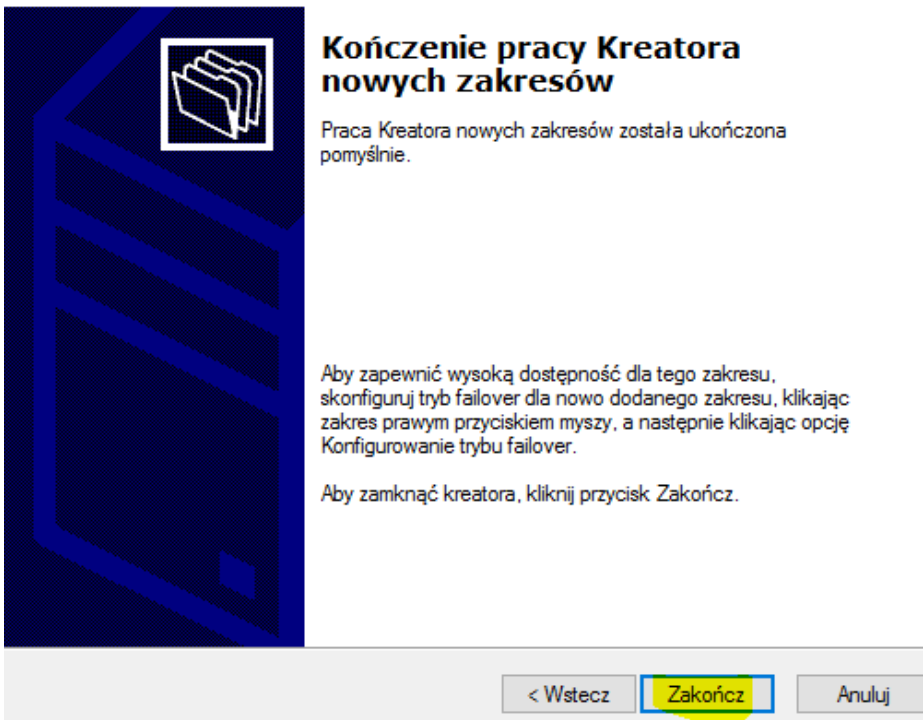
Kończenie pracy Kreatora nowych zakresów

Praca Kreatora nowych zakresów została ukończona pomyślnie.

Aby zapewnić wysoką dostępność dla tego zakresu, skonfiguruj tryb failover dla nowo dodanego zakresu, klikając zakres prawym przyciskiem myszy, a następnie klikając opcję Konfigurowanie trybu failover.

Aby zamknąć kreatora, kliknij przycisk Zakończ.

< Wstecz | Zakończ | Anuluj